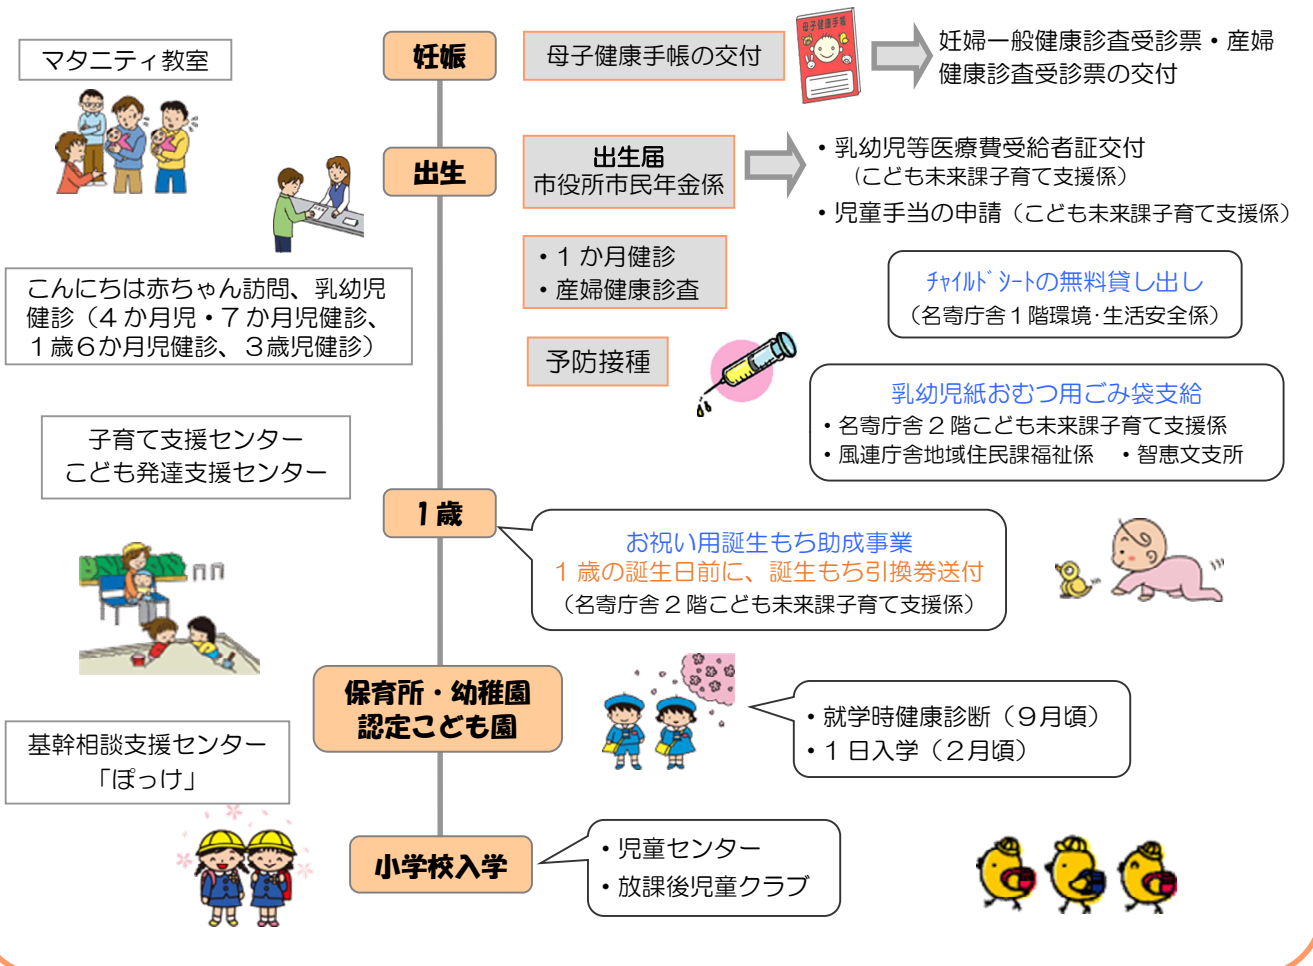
マタニティ教室

妊娠

母子健康手帳の交付

母子健康手帳

妊婦一般健康診査受診票・産婦健康診査受診票の交付

出生

出生届
市役所市民年金係

・乳幼児等医療費受給者証交付
（こども未来課子育て支援係）
・児童手当の申請（こども未来課子育て支援係）

・１か月健診
・産婦健康診査

チャイルドシートの無料貸し出し
（名寄庁舎１階環境･生活安全係）

こんにちは赤ちゃん訪問、乳幼児健診（４か月児・７か月児健診、１歳６か月児健診、３歳児健診）

予防接種

乳幼児紙おむつ用ごみ袋支給
・名寄庁舎２階こども未来課子育て支援係
・風連庁舎地域住民課福祉係　・智恵文支所

子育て支援センター
こども発達支援センター

１歳

お祝い用誕生もち助成事業
１歳の誕生日前に、誕生もち引換券送付
（名寄庁舎２階こども未来課子育て支援係）

保育所・幼稚園
認定こども園

・就学時健康診断（９月頃）
・１日入学（２月頃）

基幹相談支援センター
「ぽっけ」

小学校入学

・児童センター
・放課後児童クラブ